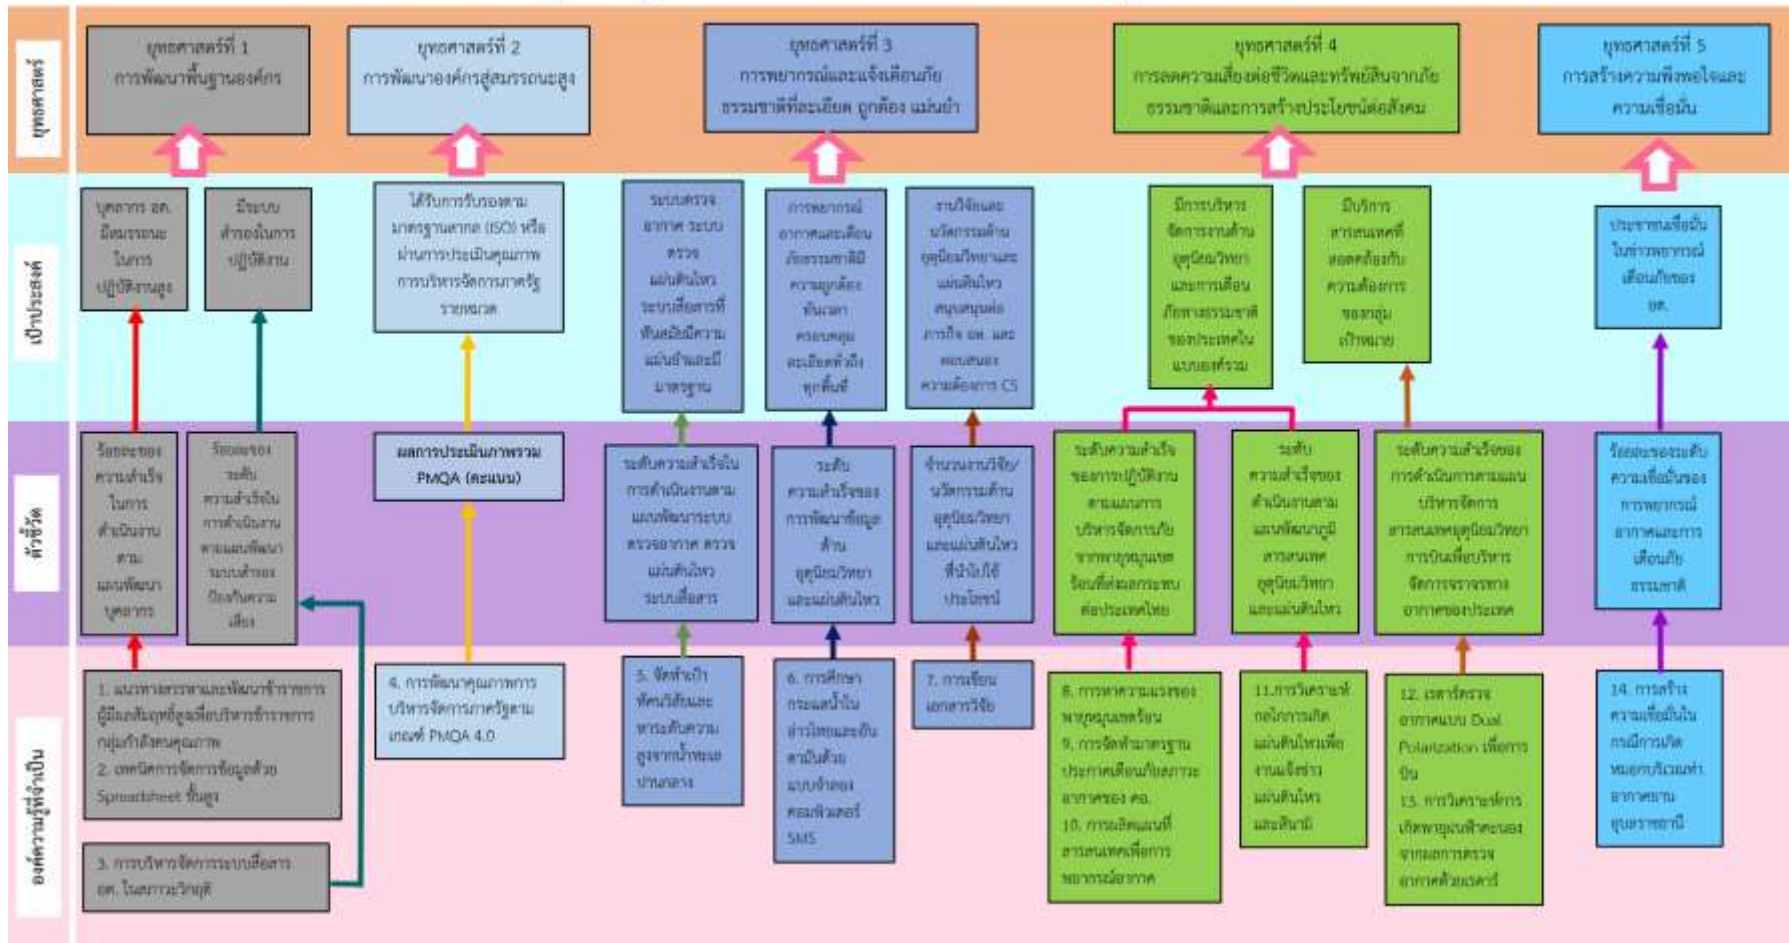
ยุทธศาสตร์

ยุทธศาสตร์ที่ 1
การพัฒนาพื้นฐานองค์กร

ยุทธศาสตร์ที่ 2
การพัฒนาองค์กรสู่สมรรถนะสูง

ยุทธศาสตร์ที่ 3
การพยากรณ์และแจ้งเตือนภัยธรรมชาติที่ละเอียด ถูกต้อง แม่นยำ

ยุทธศาสตร์ที่ 4
การลดความเสี่ยงต่อชีวิตและทรัพย์สินจากภัยธรรมชาติและการสร้างประโยชน์ต่อสังคม

ยุทธศาสตร์ที่ 5
การสร้างความพึงพอใจและความเชื่อมั่น

เป้าประสงค์

บุคลากร อต. มีสมรรถนะในการปฏิบัติงานสูง

มีระบบสำรองในการปฏิบัติงาน

ได้รับการรับรองตามมาตรฐานสากล (ISO) หรือผ่านการประเมินคุณภาพการบริหารจัดการภาครัฐรายหมวด

ระบบตรวจอากาศ ระบบตรวจแผ่นดินไหว ระบบสื่อสารที่ทันสมัยมีความแม่นยำและมีมาตรฐาน

การพยากรณ์อากาศและเตือนภัยธรรมชาติมีความถูกต้อง ทันเวลา ครอบคลุม ละเอียดทั่วถึงทุกพื้นที่

งานวิจัยและนวัตกรรมด้านอุตุนิยมวิทยาและแผ่นดินไหว สนับสนุนต่อภารกิจ อต. และตอบสนองความต้องการ CS

มีการบริหารจัดการงานด้านอุตุนิยมวิทยาและการเตือนภัยทางธรรมชาติของประเทศในแบบองค์รวม

มีบริการสารสนเทศที่สอดคล้องกับความต้องการของกลุ่มเป้าหมาย

ประชาชนเชื่อมั่นในข่าวพยากรณ์เตือนภัยของ อต.

ตัวชี้วัด

ร้อยละของความสำเร็จในการดำเนินงานตามแผนพัฒนาบุคลากร

ร้อยละของระดับความสำเร็จในการดำเนินงานตามแผนพัฒนาระบบสำรองป้องกันความเสี่ยง

ผลการประเมินภาพรวม PMQA (คะแนน)

ระดับความสำเร็จในการดำเนินงานตามแผนพัฒนาระบบตรวจอากาศ ตรวจแผ่นดินไหว ระบบสื่อสาร

ระดับความสำเร็จของการพัฒนาข้อมูลด้านอุตุนิยมวิทยาและแผ่นดินไหว

จำนวนงานวิจัย/นวัตกรรมด้านอุตุนิยมวิทยาและแผ่นดินไหวที่นำไปใช้ประโยชน์

ระดับความสำเร็จของการปฏิบัติงานตามแผนการบริหารจัดการภัยจากพายุหมุนเขตร้อนที่ส่งผลกระทบต่อประเทศไทย

ระดับความสำเร็จของดำเนินงานตามแผนพัฒนาภูมิสารสนเทศอุตุนิยมวิทยาและแผ่นดินไหว

ระดับความสำเร็จของการดำเนินการตามแผนบริหารจัดการสารสนเทศอุตุนิยมวิทยาการบินเพื่อบริหารจัดการจราจรทางอากาศของประเทศ

ร้อยละของระดับความเชื่อมั่นของการพยากรณ์อากาศและการเตือนภัยธรรมชาติ

องค์ความรู้ที่จำเป็น

1. แนวทางการสรรหาและพัฒนาข้าราชการผู้มีผลสัมฤทธิ์สูงเพื่อบริหารข้าราชการกลุ่มกำลังคนคุณภาพ
2. เทคนิคการจัดการข้อมูลด้วย Spreadsheet ขั้นสูง

3. การบริหารจัดการระบบสื่อสาร อต. ในสภาวะวิกฤติ

4. การพัฒนาคุณภาพการบริหารจัดการภาครัฐตามเกณฑ์ PMQA 4.0

5. จัดทำเป้าทัศนวิสัยและพารามิเตอร์ความสูงจากน้ำทะเลปานกลาง

6. การศึกษากระแสน้ำในอ่าวไทยและอันดามันด้วยแบบจำลองคอมพิวเตอร์ SMS

7. การเขียนเอกสารวิจัย

8. การหาความแรงของพายุหมุนเขตร้อน
9. การจัดทำมาตรฐานประกาศเตือนภัยสภาวะอากาศของ อต.
10. การผลิตแผนที่สารสนเทศเพื่อการพยากรณ์อากาศ

11. การวิเคราะห์กลไกการเกิดแผ่นดินไหวเพื่องานแจ้งข่าวแผ่นดินไหวและสึนามิ

12. เรดาร์ตรวจอากาศแบบ Dual Polarization เพื่อการบิน
13. การวิเคราะห์การเกิดพายุฝนฟ้าคะนองจากผลการตรวจอากาศด้วยเรดาร์

14. การสร้างความเชื่อมั่นในกรณีการเกิดหมอกปริมาณต่ำ อากาศยานอุบัติเหตุ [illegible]